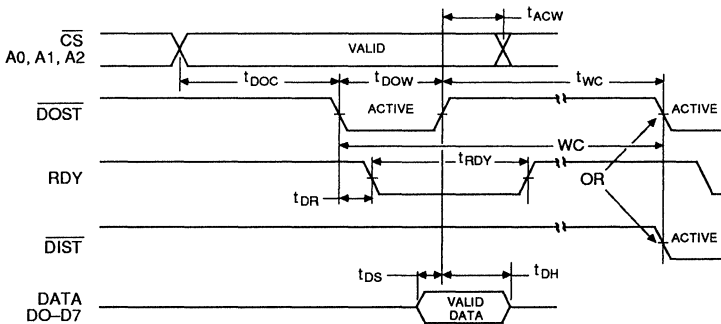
$t_{ACW}$

$\overline{CS}$
A0, A1, A2

VALID

$t_{DOC}$

$t_{DOW}$

$t_{WC}$

$\overline{DOST}$

ACTIVE

ACTIVE

WC

RDY

$t_{RDY}$

OR

$t_{DR}$

$\overline{DIST}$

ACTIVE

$t_{DS}$

$t_{DH}$

DATA
DO–D7

VALID
DATA